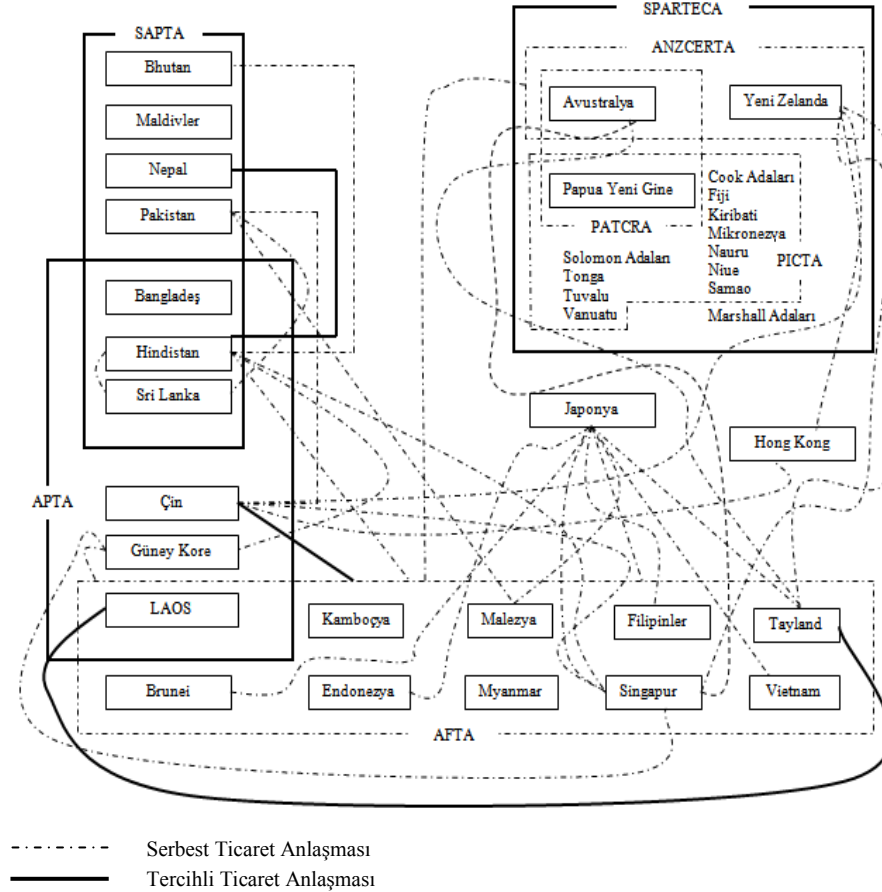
SAPTA

Bhutan

Maldivler

Nepal

Pakistan

Bangladeş

Hindistan

Sri Lanka

APTA

Çin

Güney Kore

LAOS

SPARTECA

ANZCERTA

Avustralya

Yeni Zelanda

Papua Yeni Gine

PATCRA

Cook Adaları
Fiji
Kiribati
Mikronezya
Nauru
Niue
Samao

PICTA

Solomon Adaları
Tonga
Tuvalu
Vanuatu

Marshall Adaları

Japonya

Hong Kong

Kamboçya

Malezya

Filipinler

Tayland

Brunei

Endonezya

Myanmar

Singapur

Vietnam

AFTA

Serbest Ticaret Anlaşması

Tercihli Ticaret Anlaşması